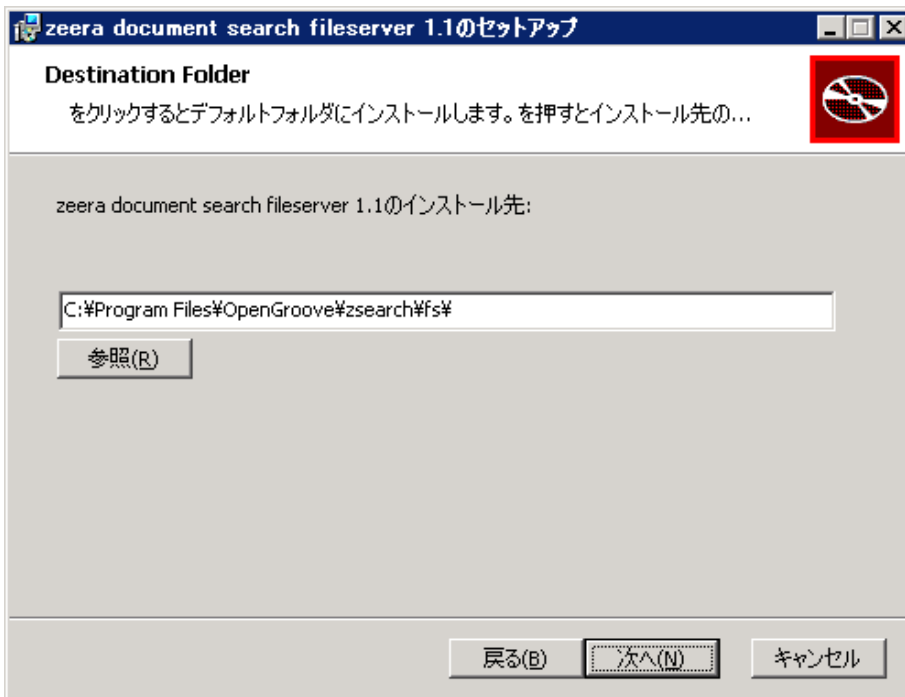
zeera document search fileserver 1.1のセットアップ

Destination Folder

をクリックするとデフォルトフォルダにインストールします。を押すとインストール先の...

zeera document search fileserver 1.1のインストール先:

C:¥Program Files¥OpenGroove¥zsearch¥fs¥

参照(R)

戻る(B)

次へ(N)

キャンセル